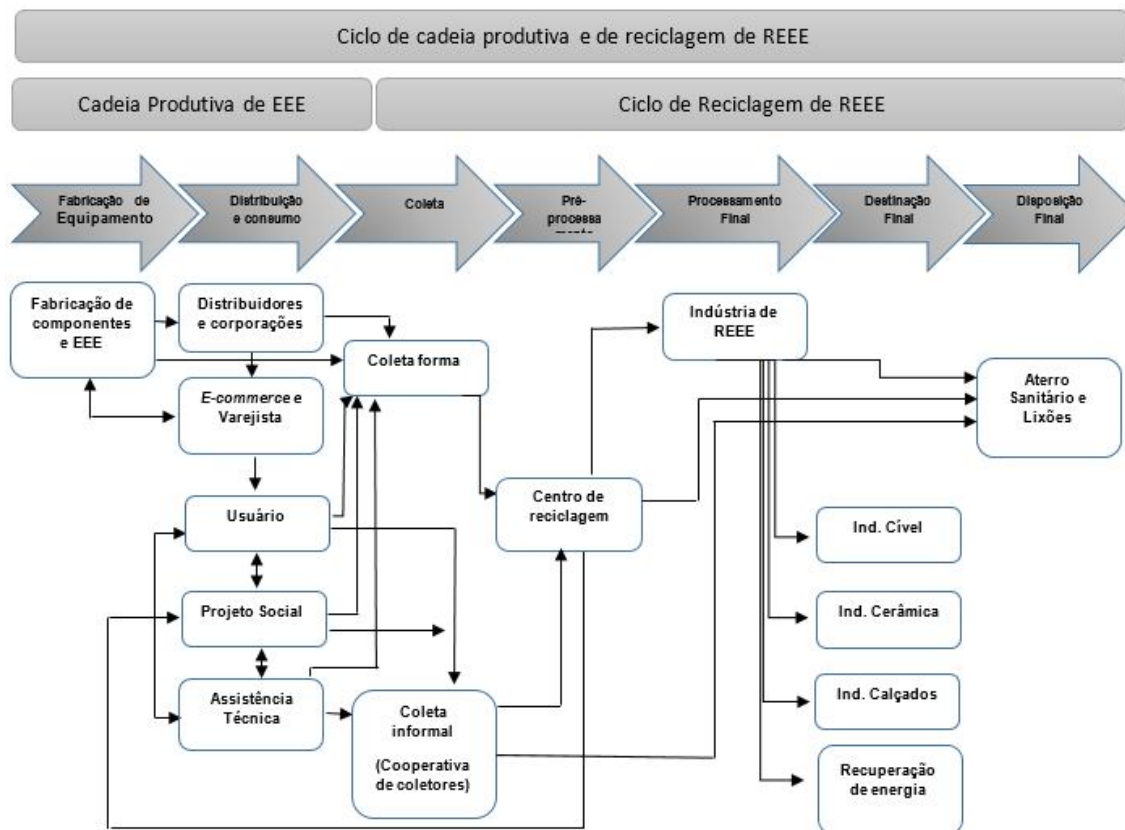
Ciclo de cadeia produtiva e de reciclagem de REEE

Cadeia Produtiva de EEE

Ciclo de Reciclagem de REEE

Fabricação de Equipamento

Distribuição e consumo

Coleta

Pré-processa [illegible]

Processamento Final

Destinação Final

Disposição Final

Fabricação de componentes e EEE

Distribuidores e corporações

Coleta forma

Indústria de REEE

Aterro Sanitário e Lixões

E-commerce e Varejista

Usuário

Centro de reciclagem

Ind. Cível

Projeto Social

Ind. Cerâmica

Assistência Técnica

Coleta informal

(Cooperativa de coletores)

Ind. Calçados

Recuperação de energia